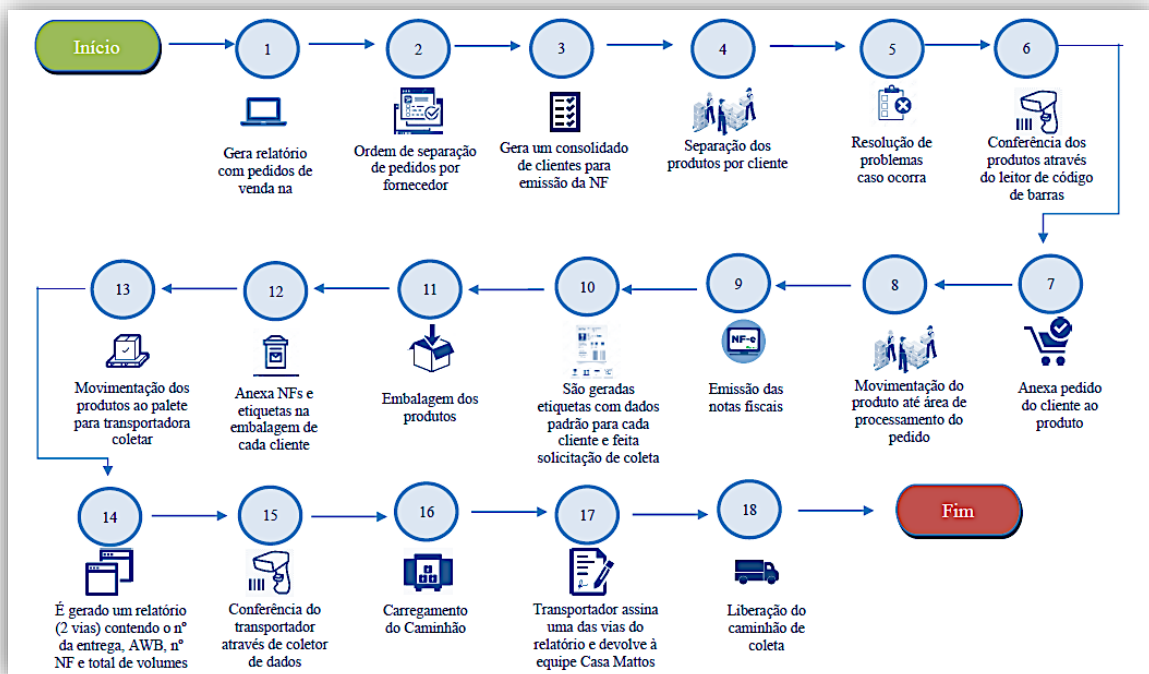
Início

1
Gera relatório com pedidos de venda na

2
Ordem de separação de pedidos por fornecedor

3
Gera um consolidado de clientes para emissão da NF

4
Separação dos produtos por cliente

5
Resolução de problemas caso ocorra

6
Conferência dos produtos através do leitor de código de barras

7
Anexa pedido do cliente ao produto

8
Movimentação do produto até área de processamento do pedido

9
NF-e
Emissão das notas fiscais

10
São geradas etiquetas com dados padrão para cada cliente e feita solicitação de coleta

11
Embalagem dos produtos

12
Anexa NFs e etiquetas na embalagem de cada cliente

13
Movimentação dos produtos ao palete para transportadora coletar

14
É gerado um relatório (2 vias) contendo o nº da entrega, AWB, nº NF e total de volumes

15
Conferência do transportador através de coletor de dados

16
Carregamento do Caminhão

17
Transportador assina uma das vias do relatório e devolve à equipe Casa Mattos

18
Liberação do caminhão de coleta

Fim